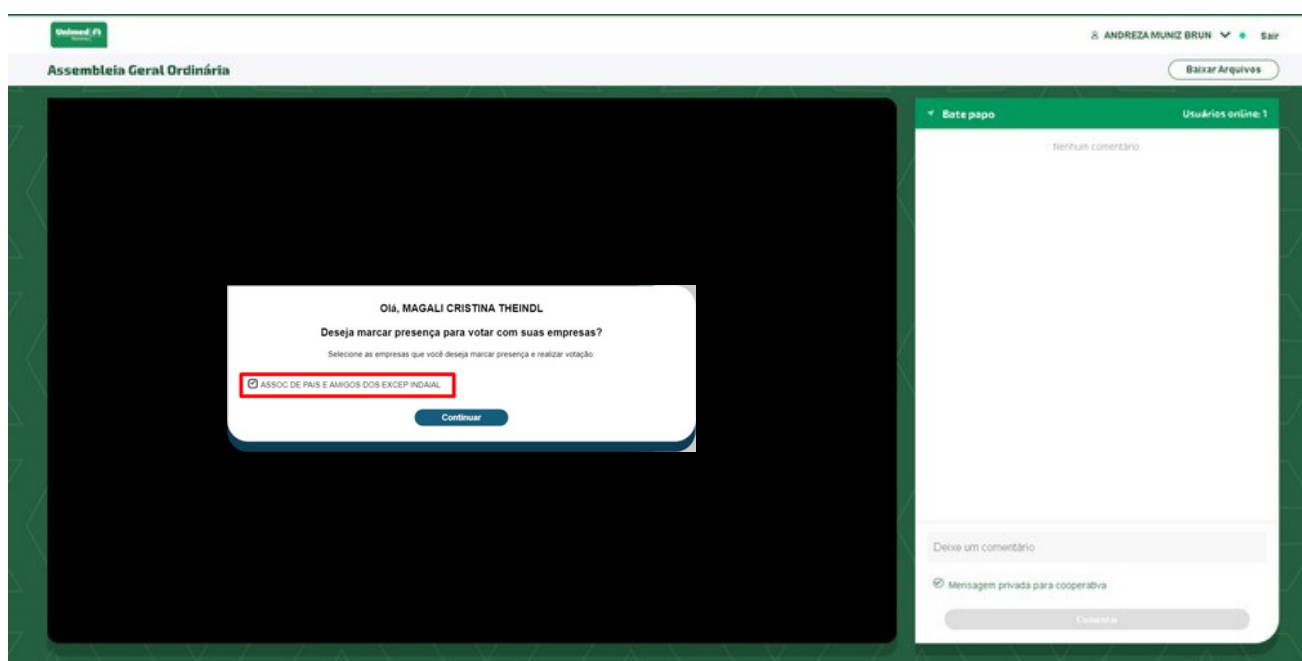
Unimed

ANDREZA MUNIZ BRUN Sair

Assembleia Geral Ordinária

Baixar Arquivos

Bate papo

Usuários online: 1

Nenhum comentário

Olá, MAGALI CRISTINA THEINDL

Deseja marcar presença para votar com suas empresas?

Selecione as empresas que você deseja marcar presença e realizar votação:

ASSOC DE PAIS E AMIGOS DOS EXCEP INDAIAL

Continuar

Deixe um comentário

Mensagem privada para cooperativa

Comentar